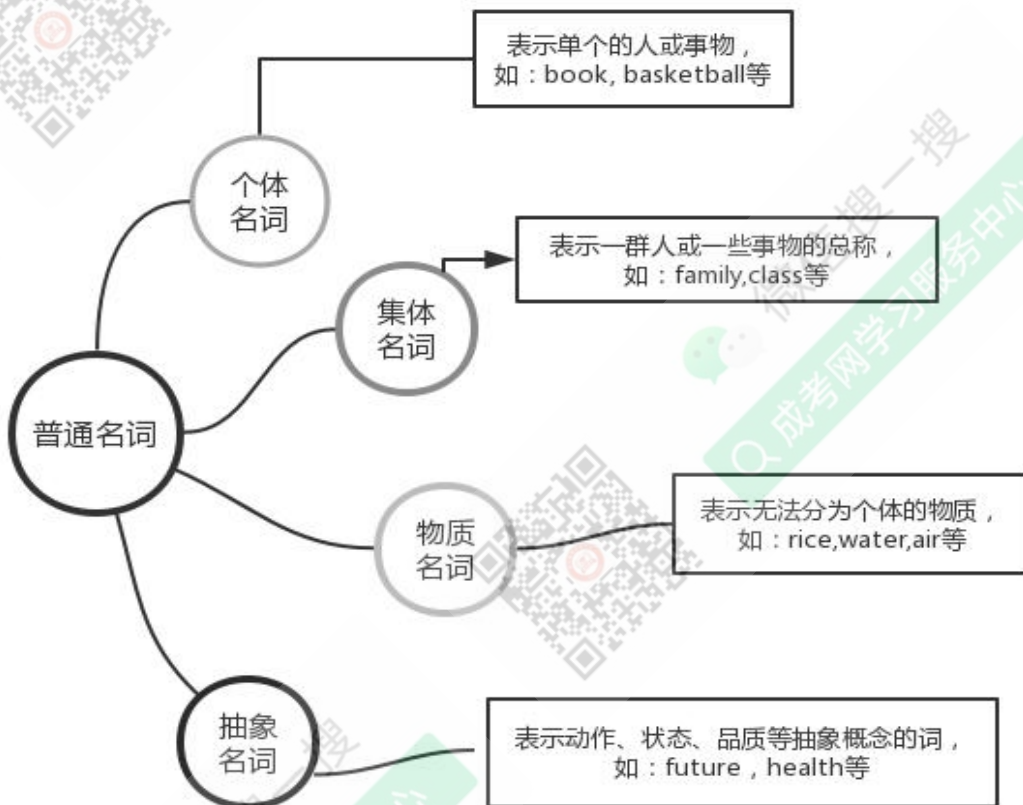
普通名词

个体名词

表示单个的人或事物，如：book, basketball等

集体名词

表示一群人或一些事物的总称，如：family,class等

物质名词

表示无法分为个体的物质，如：rice,water,air等

抽象名词

表示动作、状态、品质等抽象概念的词，如：future，health等

微信搜一搜

成考网学习服务中心